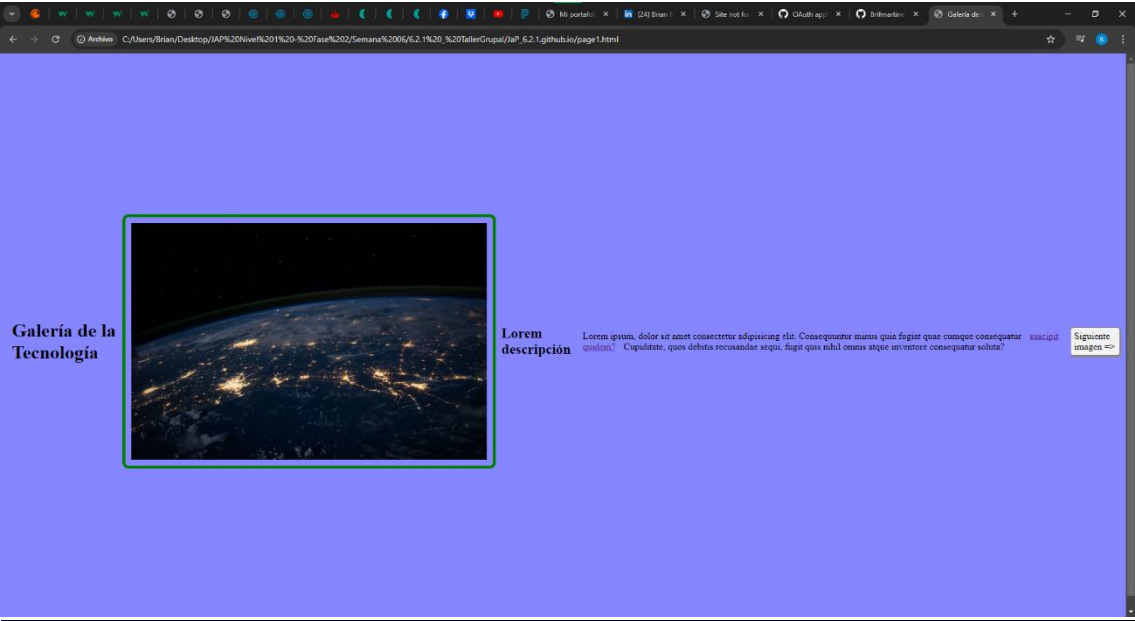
Mi portafol ×
(24) Brian ×
Site not fo ×
OAuth app ×
Brilmartin ×
Galería de ×
+

Archivo C:/Users/Brian/Desktop/JAP%20Nivel%201%20-%20Fase%202/Semana%2006/6.2.1%20_%20TallerGrupal/JaP_6.2.1.github.io/page1.html

Galería de la Tecnología

Lorem descripción

Lorem ipsum, dolor sit amet consectetur adipisicing elit. Consequuntur minus quia fugiat quae cumque consequatur suscipit quidem? Cupiditate, quos debitis recusandae sequi, fugit quis nihil omnis atque inventore consequatur soluta?

Siguiente imagen =>